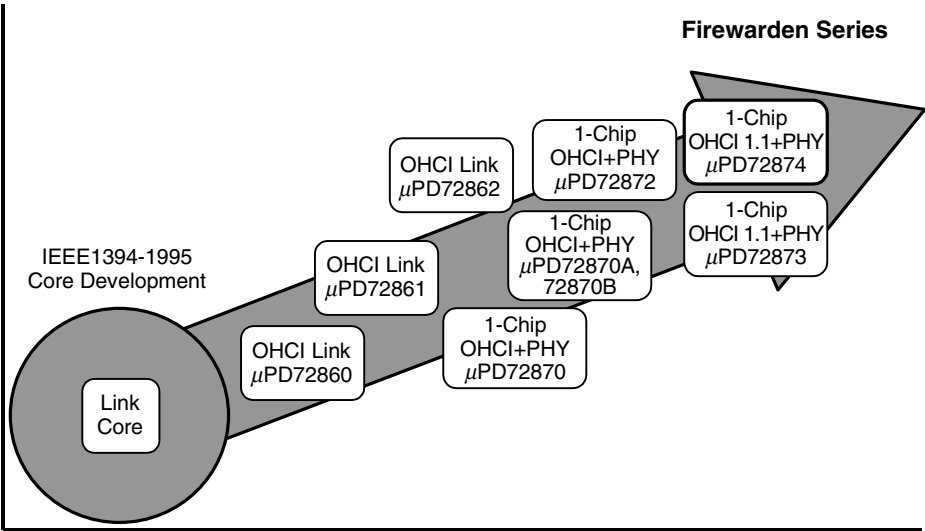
Firewarden Series

IEEE1394-1995 Core Development

Link Core

OHCI Link
$\mu$PD72860

OHCI Link
$\mu$PD72861

OHCI Link
$\mu$PD72862

1-Chip
OHCI+PHY
$\mu$PD72870

1-Chip
OHCI+PHY
$\mu$PD72870A,
72870B

1-Chip
OHCI+PHY
$\mu$PD72872

1-Chip
OHCI 1.1+PHY
$\mu$PD72874

1-Chip
OHCI 1.1+PHY
$\mu$PD72873